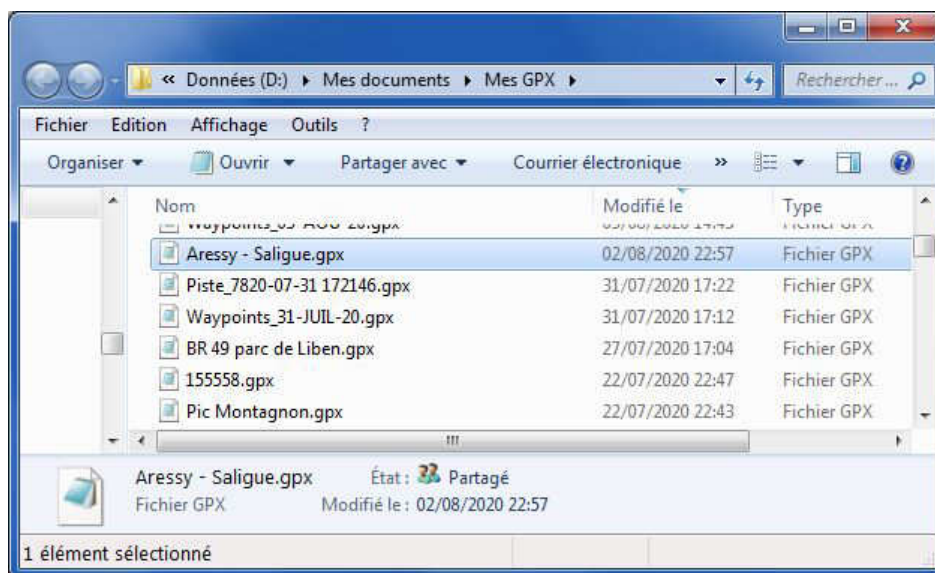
« Données (D:) ▸ Mes documents ▸ Mes GPX ▸

Rechercher ...

Fichier Edition Affichage Outils ?

Organiser ▾ Ouvrir ▾ Partager avec ▾ Courrier électronique »

| Nom | Modifié le | Type |
|---|---|---|
| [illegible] | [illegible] | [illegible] |
| Aressy - Saligue.gpx | 02/08/2020 22:57 | Fichier GPX |
| Piste_7820-07-31 172146.gpx | 31/07/2020 17:22 | Fichier GPX |
| Waypoints_31-JUIL-20.gpx | 31/07/2020 17:12 | Fichier GPX |
| BR 49 parc de Liben.gpx | 27/07/2020 17:04 | Fichier GPX |
| 155558.gpx | 22/07/2020 22:47 | Fichier GPX |
| Pic Montagnon.gpx | 22/07/2020 22:43 | Fichier GPX |

Aressy - Saligue.gpx État : Partagé
Fichier GPX Modifié le : 02/08/2020 22:57

1 élément sélectionné